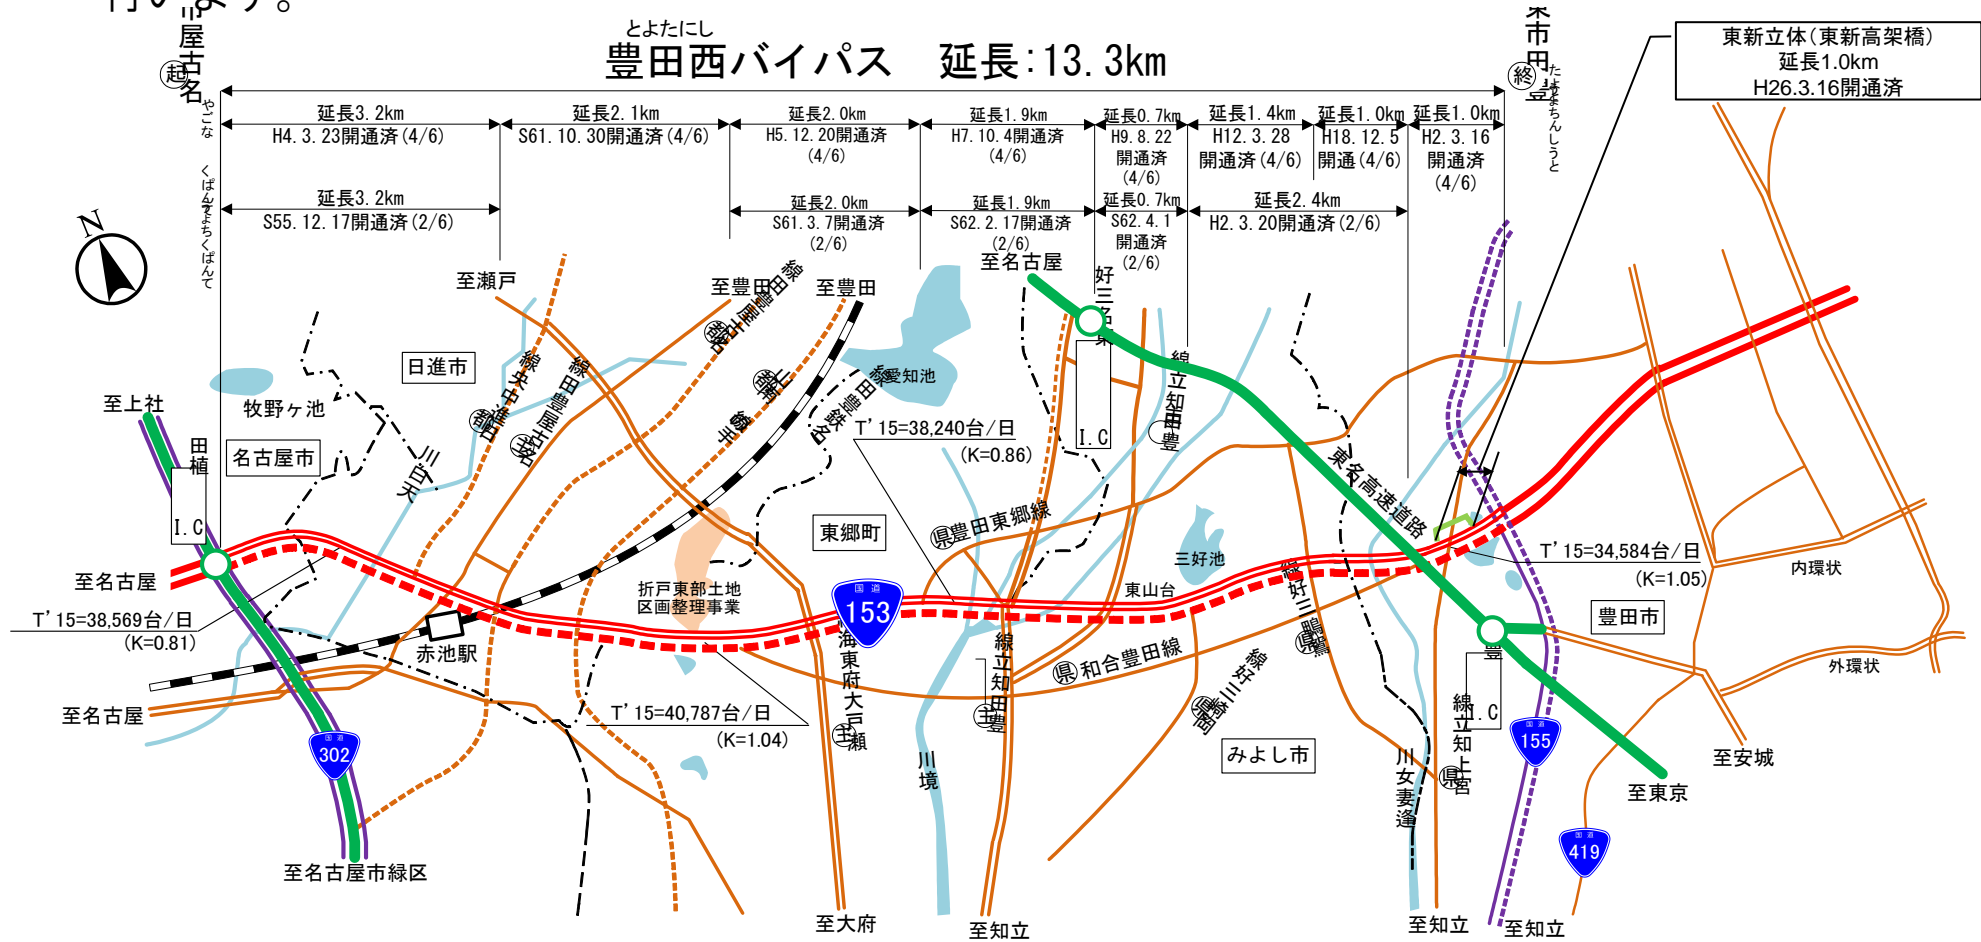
とよたにし
豊田西バイパス　延長:13.3km

起 名古屋市天白区八事 やごとくなばえ
終 豊田市 とよたちんしうと

東新立体(東新高架橋)
延長1.0km
H26.3.16開通済

延長3.2km
H4.3.23開通済(4/6)
延長2.1km
S61.10.30開通済(4/6)
延長2.0km
H5.12.20開通済
(4/6)
延長1.9km
H7.10.4開通済
(4/6)
延長0.7km
H9.8.22
開通済
(4/6)
延長1.4km
H12.3.28
開通済(4/6)
延長1.0km
H18.12.5
開通(4/6)
延長1.0km
H2.3.16
開通済
(4/6)

延長3.2km
S55.12.17開通済(2/6)
延長2.0km
S61.3.7開通済
(2/6)
延長1.9km
S62.2.17開通済
(2/6)
延長0.7km
S62.4.1
開通済
(2/6)
延長2.4km
H2.3.20開通済(2/6)

N

至瀬戸
至豊田
至豊田
至名古屋
至上社
至名古屋
至名古屋
至名古屋市緑区
至大府
至知立
至知立
至知立
至東京
至安城

日進市
名古屋市
東郷町
豊田市
みよし市

牧野ヶ池
愛知池
三好池

植田 I.C
三好 I.C
豊田 I.C

赤池駅
折戸東部土地
区画整理事業

T'15=38,240台/日
(K=0.86)
T'15=38,569台/日
(K=0.81)
T'15=40,787台/日
(K=1.04)
T'15=34,584台/日
(K=1.05)

県 豊田東郷線
県 和合豊田線
東山台
東名高速道路
内環状
外環状
天白川
境川
逢妻女川
153
302
155
419